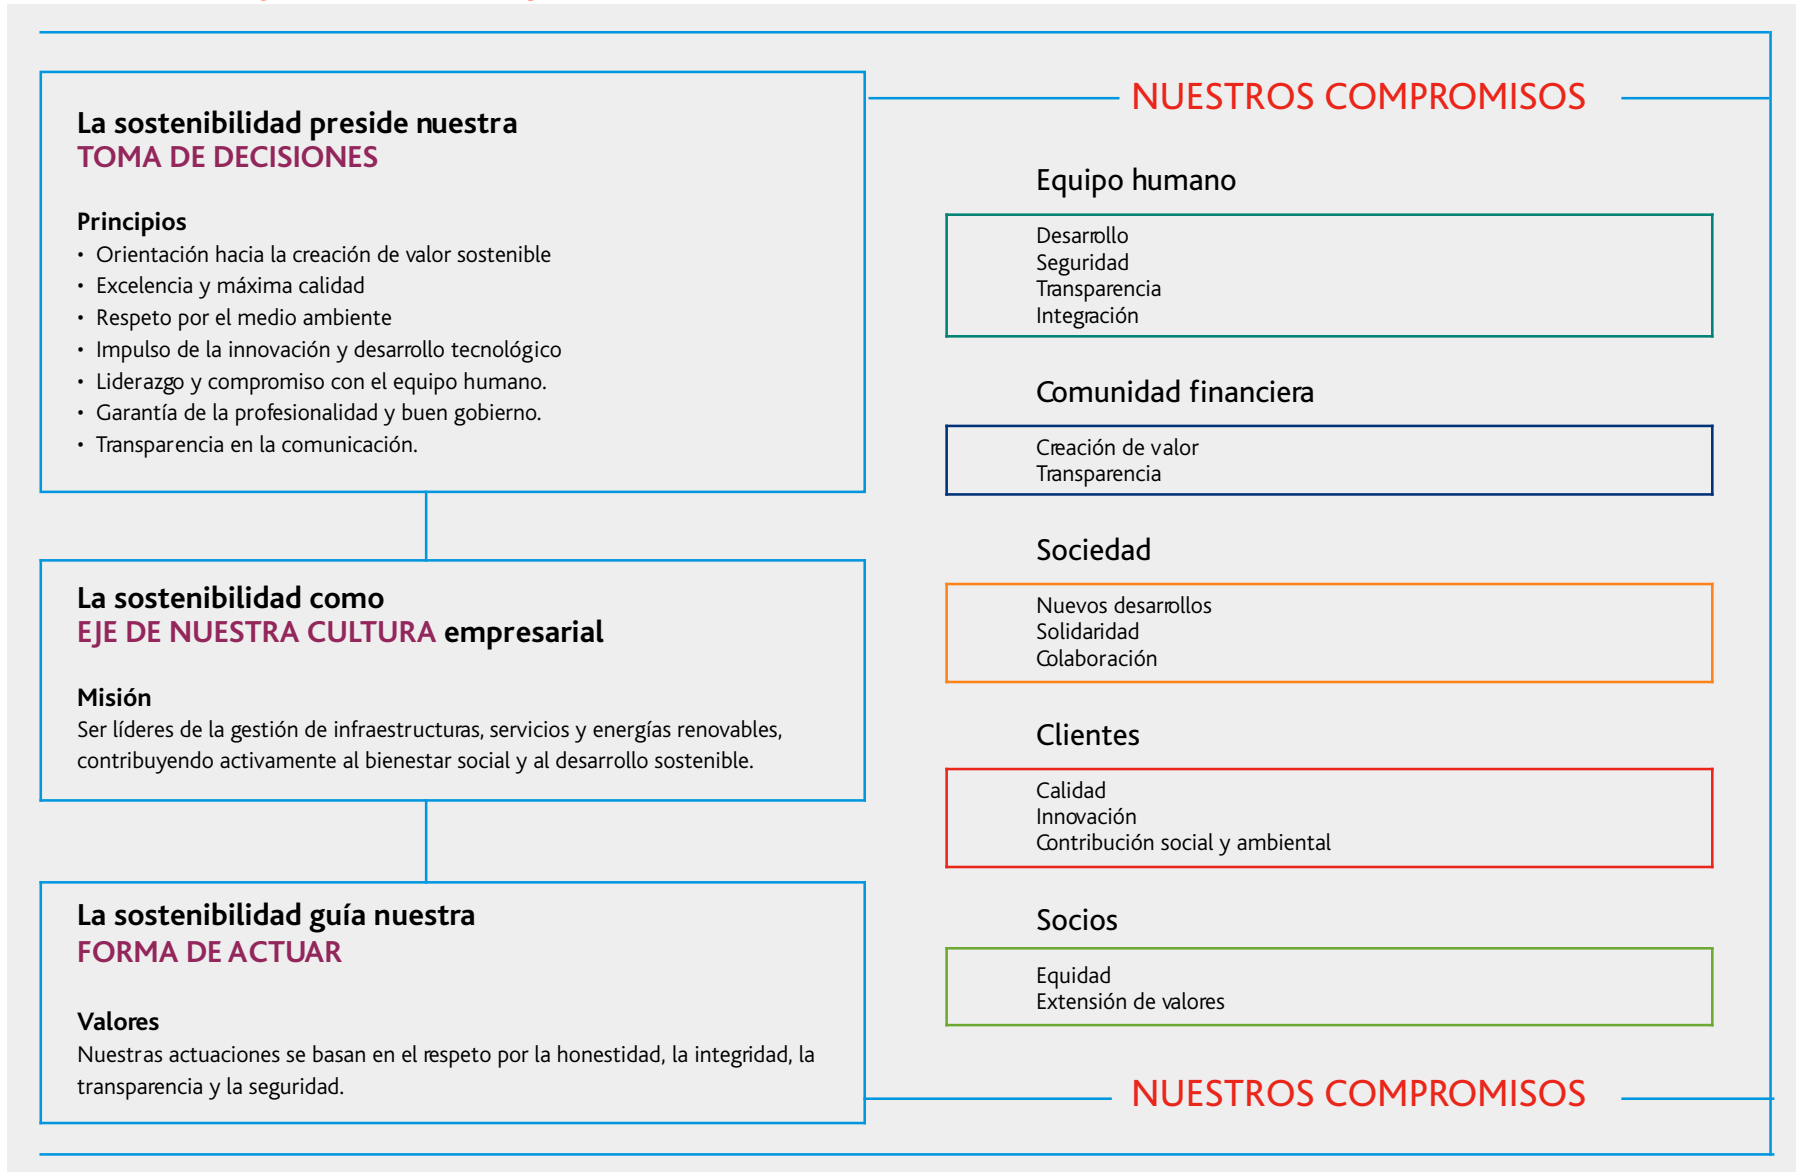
La sostenibilidad preside nuestra
TOMA DE DECISIONES

Principios
• Orientación hacia la creación de valor sostenible
• Excelencia y máxima calidad
• Respeto por el medio ambiente
• Impulso de la innovación y desarrollo tecnológico
• Liderazgo y compromiso con el equipo humano.
• Garantía de la profesionalidad y buen gobierno.
• Transparencia en la comunicación.

La sostenibilidad como
EJE DE NUESTRA CULTURA empresarial

Misión
Ser líderes de la gestión de infraestructuras, servicios y energías renovables, contribuyendo activamente al bienestar social y al desarrollo sostenible.

La sostenibilidad guía nuestra
FORMA DE ACTUAR

Valores
Nuestras actuaciones se basan en el respeto por la honestidad, la integridad, la transparencia y la seguridad.

NUESTROS COMPROMISOS

Equipo humano
Desarrollo
Seguridad
Transparencia
Integración

Comunidad financiera
Creación de valor
Transparencia

Sociedad
Nuevos desarrollos
Solidaridad
Colaboración

Clientes
Calidad
Innovación
Contribución social y ambiental

Socios
Equidad
Extensión de valores

NUESTROS COMPROMISOS